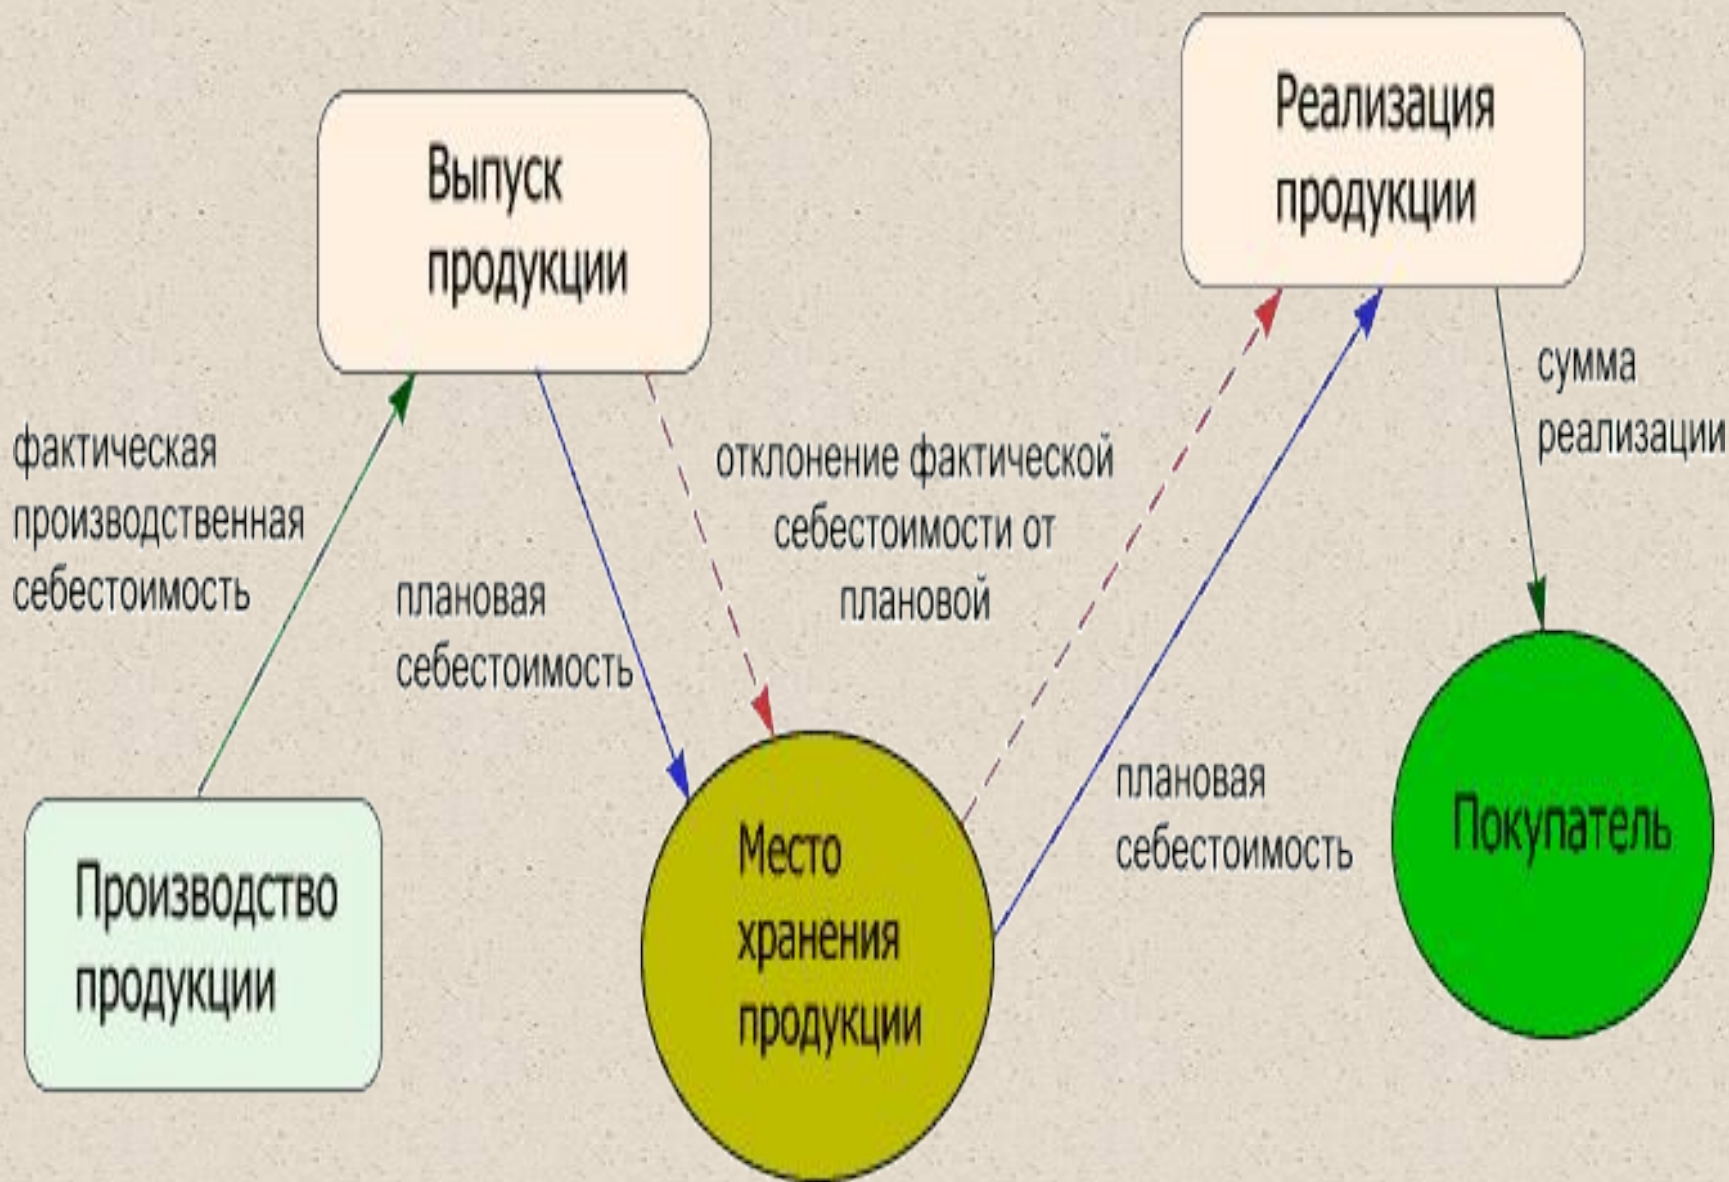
Выпуск продукции

Реализация продукции

сумма реализации

фактическая производственная себестоимость

плановая себестоимость

отклонение фактической себестоимости от плановой

плановая себестоимость

Покупатель

Производство продукции

Место хранения продукции